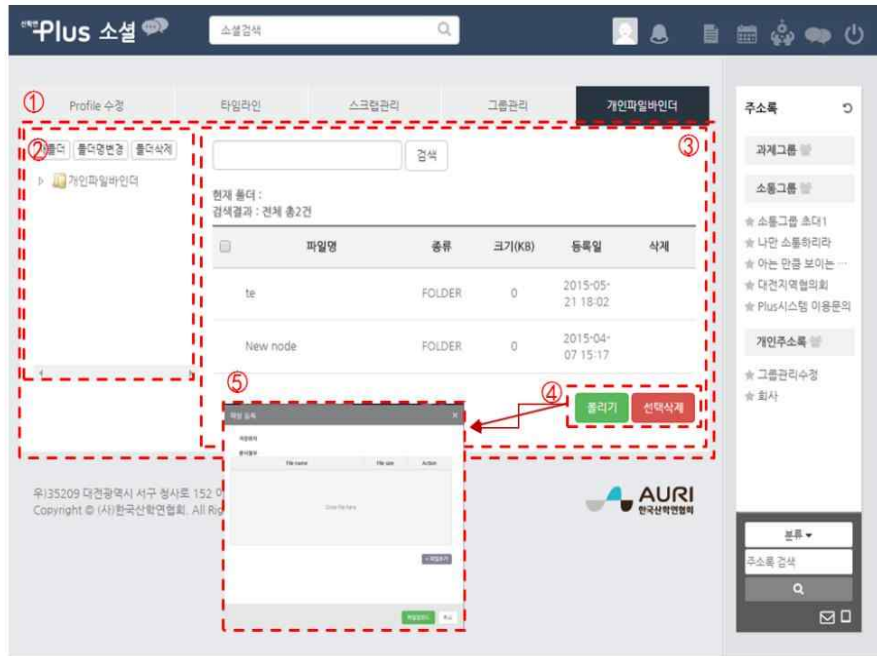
산학연 Plus 소셜

소셜검색

① Profile 수정 | 타임라인 | 스크랩관리 | 그룹관리 | 개인파일바인더

② 폴더 | 폴더명변경 | 폴더삭제

개인파일바인더

검색 ③

현재 폴더 :
검색결과 : 전체 총2건

| | 파일명 | 종류 | 크기(KB) | 등록일 | 삭제 |
|---|---|---|---|---|---|
| | te | FOLDER | 0 | 2015-05-21 18:02 | |
| | New node | FOLDER | 0 | 2015-04-07 15:17 | |

⑤ ④ 올리기 선택삭제

파일 등록

File name | File size | Action

Drop files here

우)35209 대전광역시 서구 청사로 152 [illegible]
Copyright © (사)한국산학연협회. All Ri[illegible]

AURI 한국산학연협회

주소록

과제그룹

소통그룹

소통그룹 초대1
나만 소통하리라
아는 만큼 보이는 ...
대전지역협의회
Plus시스템 이용문의

개인주소록

그룹관리수정
회사

분류 ▾

주소록 검색